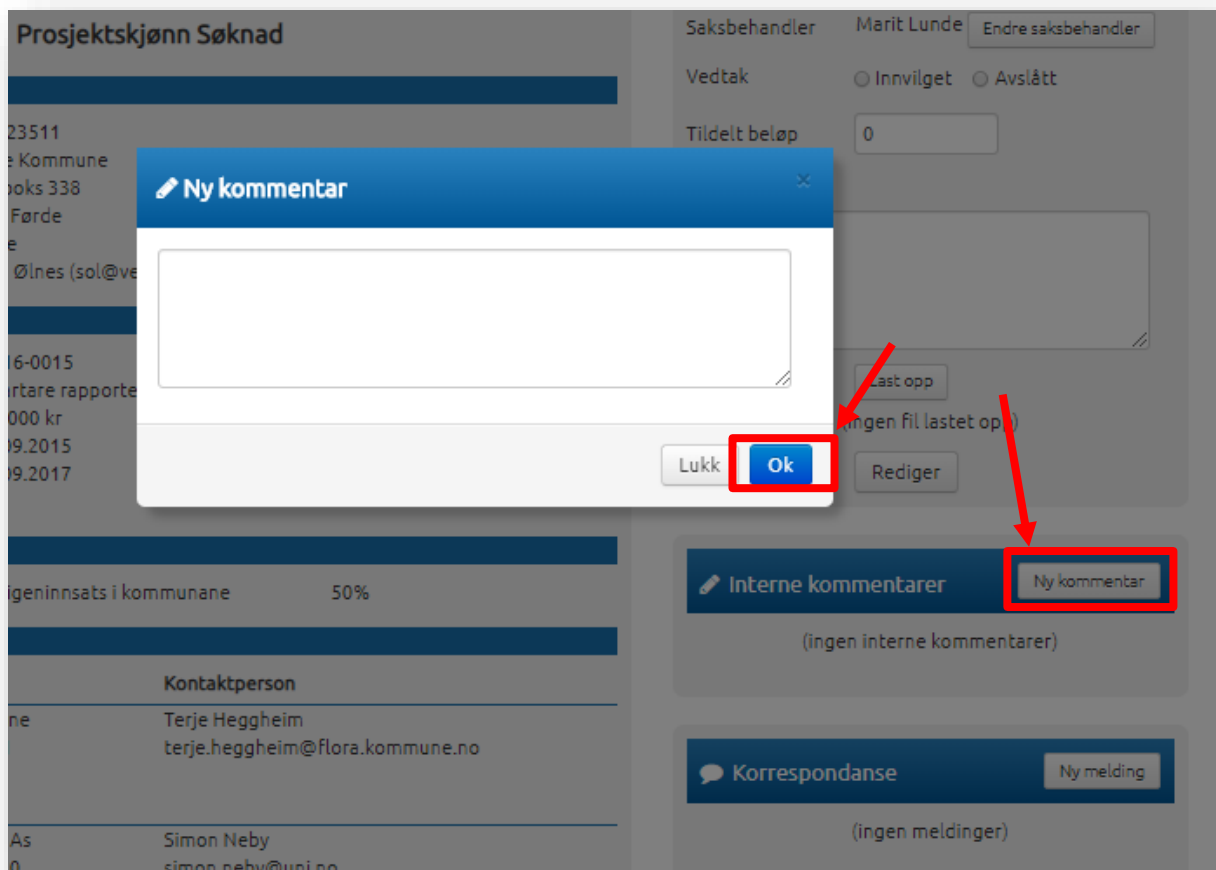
Prosjektskjønn Søknad

23511
e Kommune
boks 338
Førde
e
Ølnes (sol@ve

16-0015
artare rapporte
000 kr
09.2015
09.2017

igeninnsats i kommunane 50%

Kontaktperson

ne Terje Heggheim
terje.heggheim@flora.kommune.no

As Simon Neby
0 simon.neby@uni.no

Saksbehandler Marit Lunde Endre saksbehandler

Vedtak Innvilget Avslått

Tildelt beløp 0

Last opp
(ingen fil lastet opp)

Rediger

Interne kommentarer Ny kommentar

(ingen interne kommentarer)

Korrespondanse Ny melding

(ingen meldinger)

Ny kommentar ×

Lukk Ok